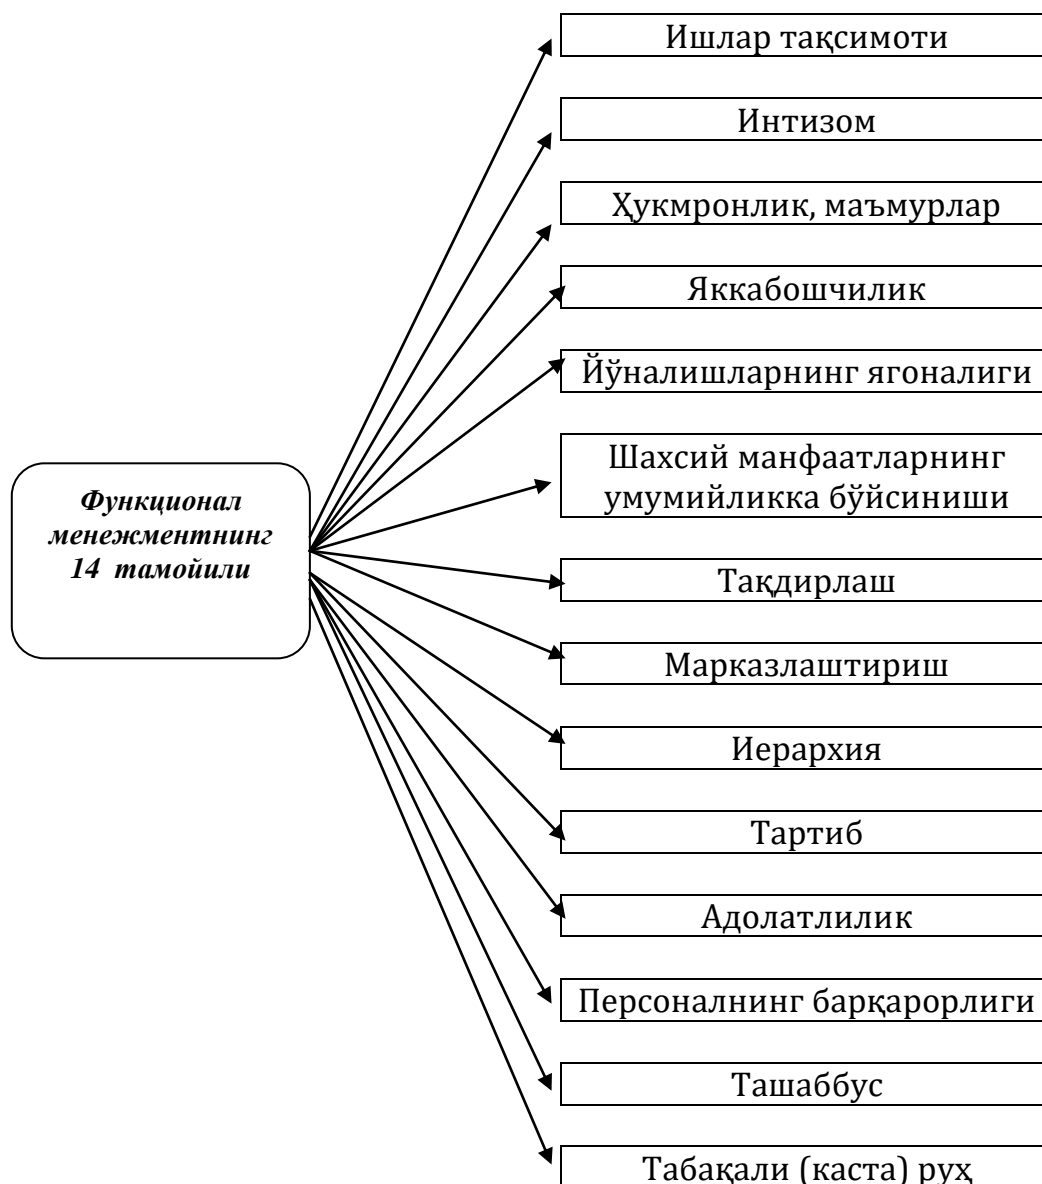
Функционал менежментнинг 14 тамойили

Ишлар тақсимоти

Интизом

Ҳукмронлик, маъмурлар

Яккабошчилик

Йўналишларнинг ягоналиги

Шахсий манфаатларнинг умумийликка бўйсиниши

Тақдирлаш

Марказлаштириш

Иерархия

Тартиб

Адолатлилик

Персоналнинг барқарорлиги

Ташаббус

Табақали (каста) руҳ